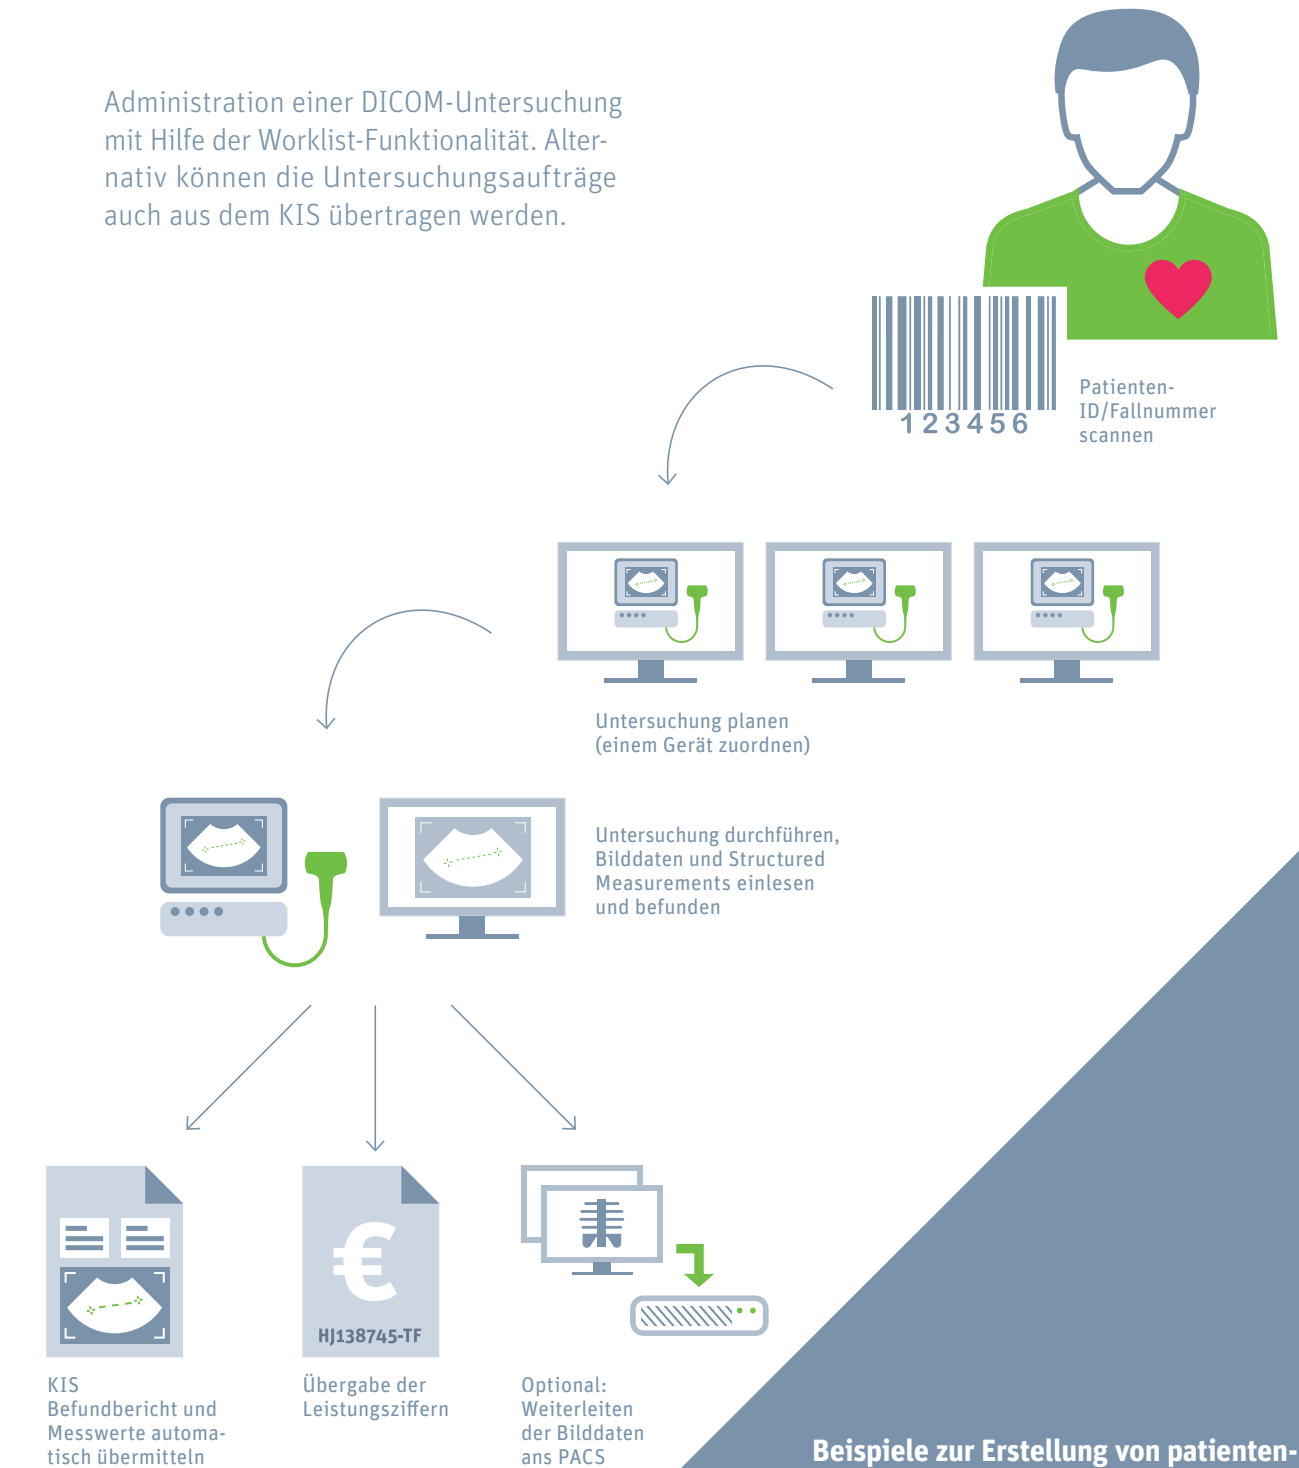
Administration einer DICOM-Untersuchung mit Hilfe der Worklist-Funktionalität. Alternativ können die Untersuchungsaufträge auch aus dem KIS übertragen werden.

123456

Patienten-ID/Fallnummer scannen

Untersuchung planen (einem Gerät zuordnen)

Untersuchung durchführen, Bilddaten und Structured Measurements einlesen und befunden

KIS
Befundbericht und Messwerte automatisch übermitteln

€
HJ138745-TF

Übergabe der Leistungsziffern

Optional: Weiterleiten der Bilddaten ans PACS

Beispiele zur Erstellung von patienten-